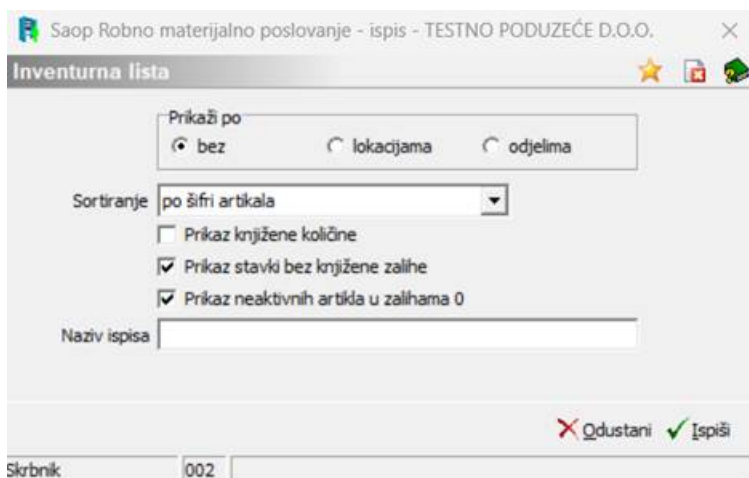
Saop Robno materijalno poslovanje - ispis - TESTNO PODUZEĆE D.O.O.

Inventurna lista

Prikaži po
bez
lokacijama
odjelima

Sortiranje po šifri artikala

Prikaz knjižene količine
Prikaz stavki bez knjižene zalihe
Prikaz neaktivnih artikla u zalihama 0

Naziv ispisa

Odustani
Ispiši

Skrbnik 002